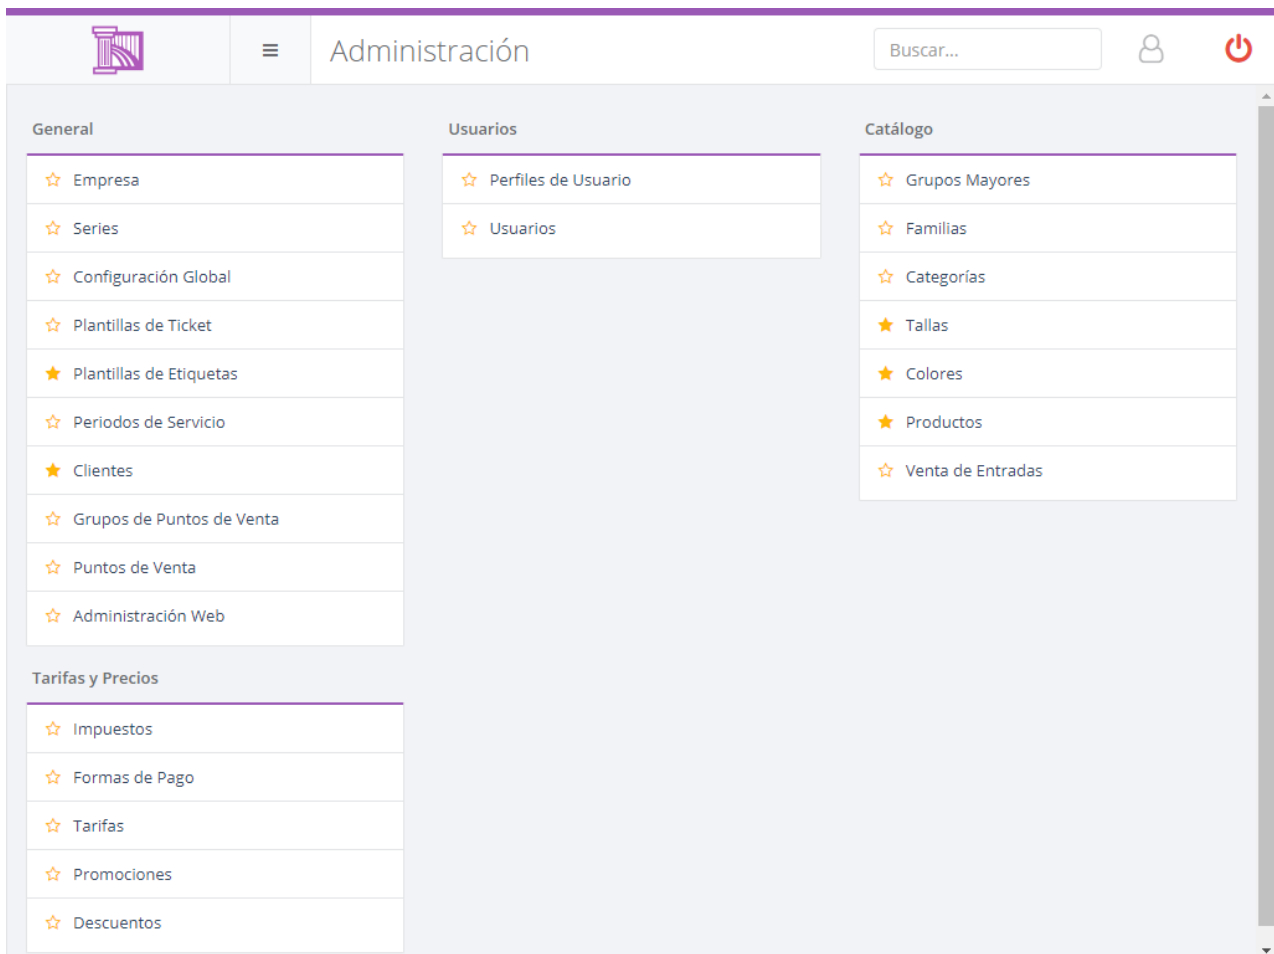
Administración

Buscar...

General

Empresa

Series

Configuración Global

Plantillas de Ticket

Plantillas de Etiquetas

Periodos de Servicio

Clientes

Grupos de Puntos de Venta

Puntos de Venta

Administración Web

Tarifas y Precios

Impuestos

Formas de Pago

Tarifas

Promociones

Descuentos

Usuarios

Perfiles de Usuario

Usuarios

Catálogo

Grupos Mayores

Familias

Categorías

Tallas

Colores

Productos

Venta de Entradas